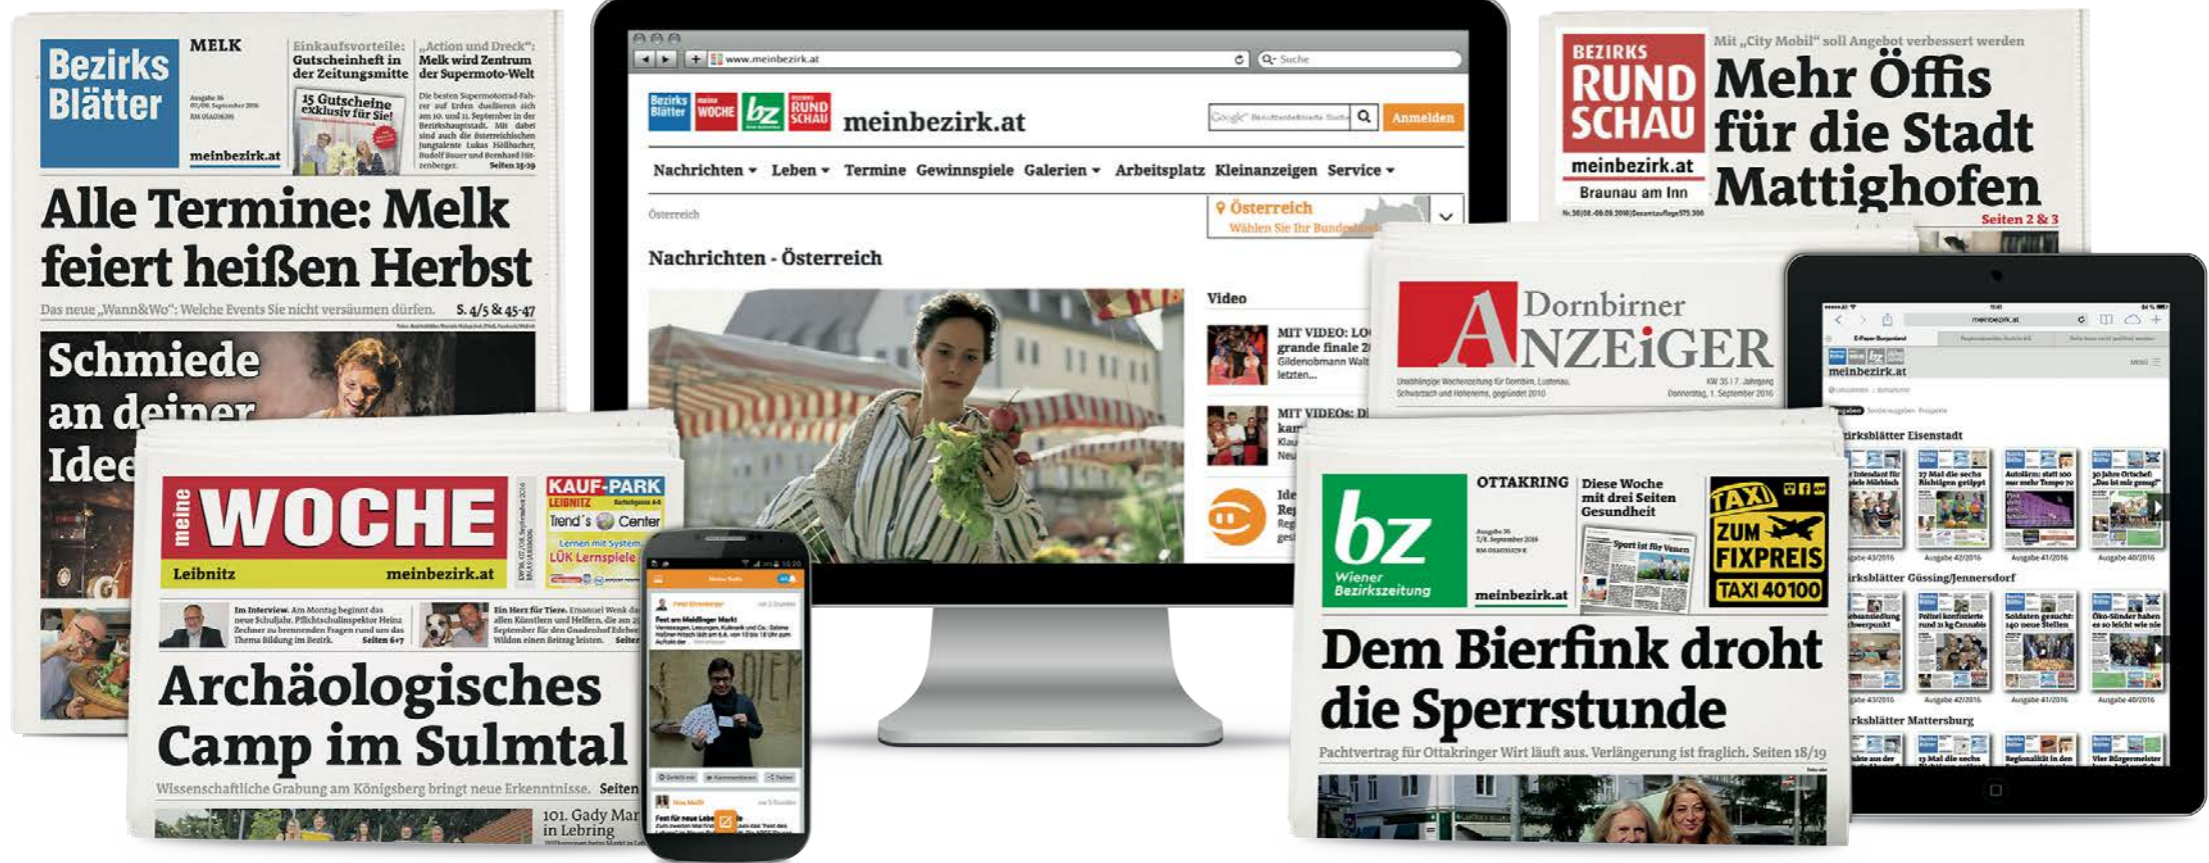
Bezirks Blätter

MELK

meinbezirk.at

Einkaufsvorteile: Gutscheinheft in der Zeitungsmitte

15 Gutscheine exklusiv für Sie!

„Action und Dreck": Melk wird Zentrum der Supermoto-Welt

Seiten 35-39

Alle Termine: Melk feiert heißen Herbst

Das neue „Wann&Wo": Welche Events Sie nicht versäumen dürfen. S. 4/5 & 45-47

Schmiede an deiner Idee

meine WOCHE

Leibnitz

meinbezirk.at

KAUF-PARK LEIBNITZ

Trend's Center

LÜK Lernspiele

Im Interview.

Seiten 6/7

Ein Herz für Tiere.

Archäologisches Camp im Sulmtal

Wissenschaftliche Grabung am Königsberg bringt neue Erkenntnisse. Seiten

101. Gady Mar in Lebring

www.meinbezirk.at

Suche

meinbezirk.at

Anmelden

Nachrichten Leben Termine Gewinnspiele Galerien Arbeitsplatz Kleinanzeigen Service

Österreich

Österreich

Wählen Sie Ihr Bundesland

Nachrichten - Österreich

Video

MIT VIDEO: LO grande finale 2

MIT VIDEOS: D

Mit „City Mobil" soll Angebot verbessert werden

BEZIRKS RUNDSCHAU

meinbezirk.at

Braunau am Inn

Mehr Öffis für die Stadt Mattighofen

Seiten 2 & 3

Dornbirner ANZEiGER

bz Wiener Bezirkszeitung

OTTAKRING

meinbezirk.at

Diese Woche mit drei Seiten Gesundheit

TAXI ZUM FIXPREIS TAXI 40100

Dem Bierfink droht die Sperrstunde

Pachtvertrag für Ottakringer Wirt läuft aus. Verlängerung ist fraglich. Seiten 18/19

meinbezirk.at

Bezirksblätter Eisenstadt

Bezirksblätter Güssing/Jennersdorf

Bezirksblätter Mattersburg